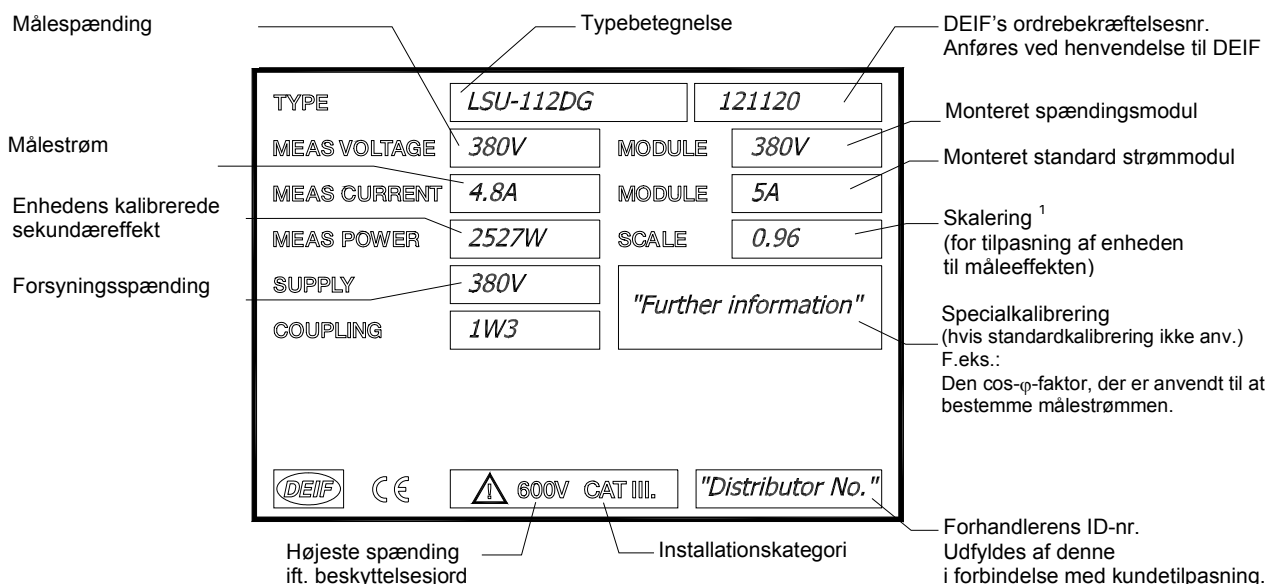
Målespænding

Typebetegnelse

DEIF's ordrebekræftelsesnr. Anføres ved henvendelse til DEIF

TYPE LSU-112DG 121120

Monteret spændingsmodul

Målestrøm

MEAS VOLTAGE 380V MODULE 380V

Monteret standard strømmodul

MEAS CURRENT 4.8A MODULE 5A

Enhedens kalibrerede sekundæreffekt

MEAS POWER 2527W SCALE 0.96

Skalering $^1$ (for tilpasning af enheden til måleeffekten)

Forsyningsspænding

SUPPLY 380V

"Further information"

COUPLING 1W3

Specialkalibrering (hvis standardkalibrering ikke anv.) F.eks.: Den cos-φ-faktor, der er anvendt til at bestemme målestrømmen.

DEIF CE 600V CAT III. "Distributor No."

Forhandlerens ID-nr. Udfyldes af denne i forbindelse med kundetilpasning.

Højeste spænding ift. beskyttelsesjord

Installationskategori